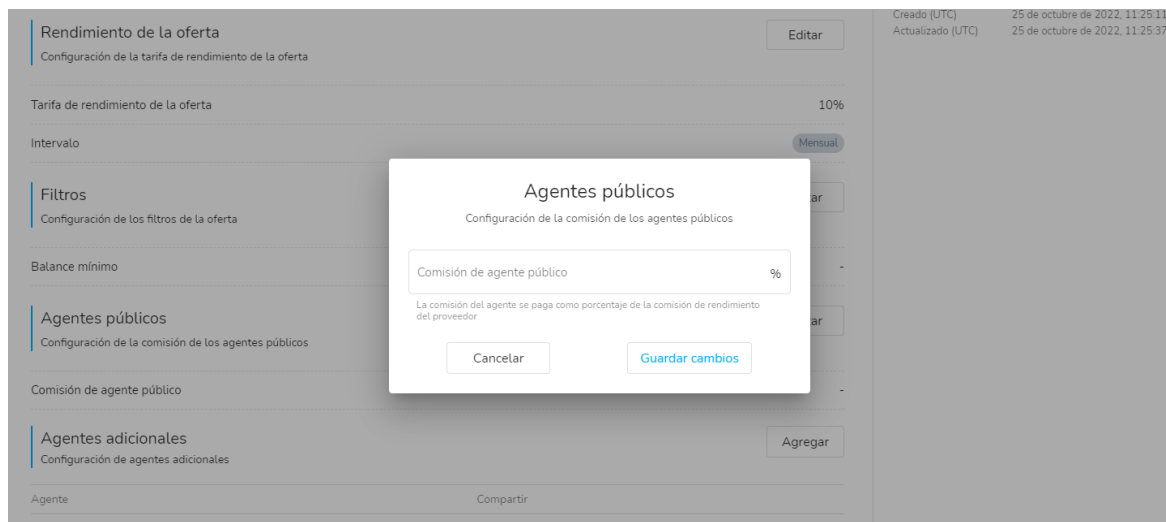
Rendimiento de la oferta
Configuración de la tarifa de rendimiento de la oferta

Editar

Creado (UTC) 25 de octubre de 2022, 11:25:11
Actualizado (UTC) 25 de octubre de 2022, 11:25:37

Tarifa de rendimiento de la oferta 10%

Intervalo Mensual

Filtros
Configuración de los filtros de la oferta

ar

Balance mínimo -

Agentes públicos
Configuración de la comisión de los agentes públicos

ar

Comisión de agente público -

Agentes adicionales
Configuración de agentes adicionales

Agregar

Agente Compartir

Agentes públicos
Configuración de la comisión de los agentes públicos

Comisión de agente público %

La comisión del agente se paga como porcentaje de la comisión de rendimiento del proveedor

Cancelar Guardar cambios